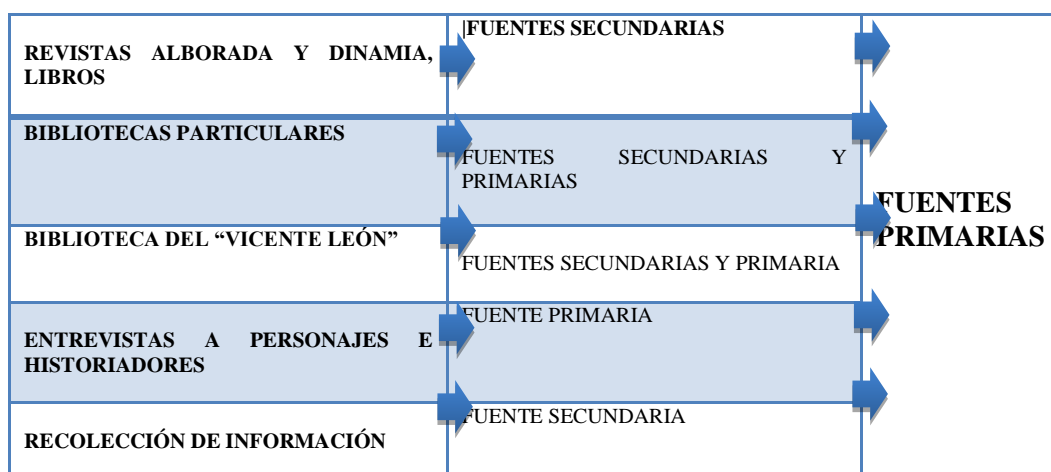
| | | |
|---|---|---|
| REVISTAS ALBORADA Y DINAMIA, LIBROS | FUENTES SECUNDARIAS | |
| BIBLIOTECAS PARTICULARES | FUENTES SECUNDARIAS Y PRIMARIAS | FUENTES PRIMARIAS |
| BIBLIOTECA DEL "VICENTE LEÓN" | FUENTES SECUNDARIAS Y PRIMARIA | |
| ENTREVISTAS A PERSONAJES E HISTORIADORES | FUENTE PRIMARIA | |
| RECOLECCIÓN DE INFORMACIÓN | FUENTE SECUNDARIA | |